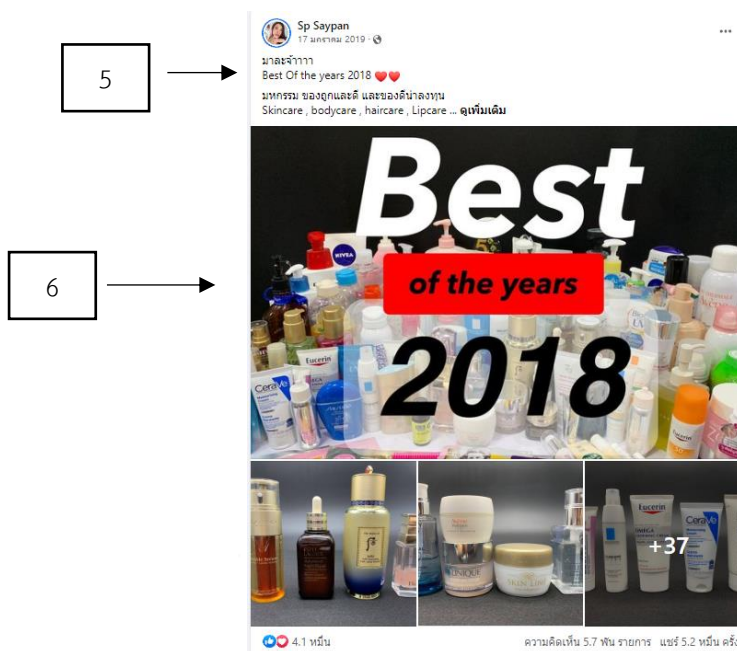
5

6

Sp Saypan
17 มกราคม 2019 ·

มาละจ้าาาา
Best Of the years 2018 ❤️❤️

มหกรรม ของถูกและดี และของดีน่าลงทุน
Skincare , bodycare , haircare , Lipcare ... ดูเพิ่มเติม

Best
of the years
2018

NIVEA
Eucerin
CeraVe
CLINIQUE
Eucerin
CeraVe

+37

4.1 หมื่น

ความคิดเห็น 5.7 พัน รายการ แชร์ 5.2 หมื่น ครั้